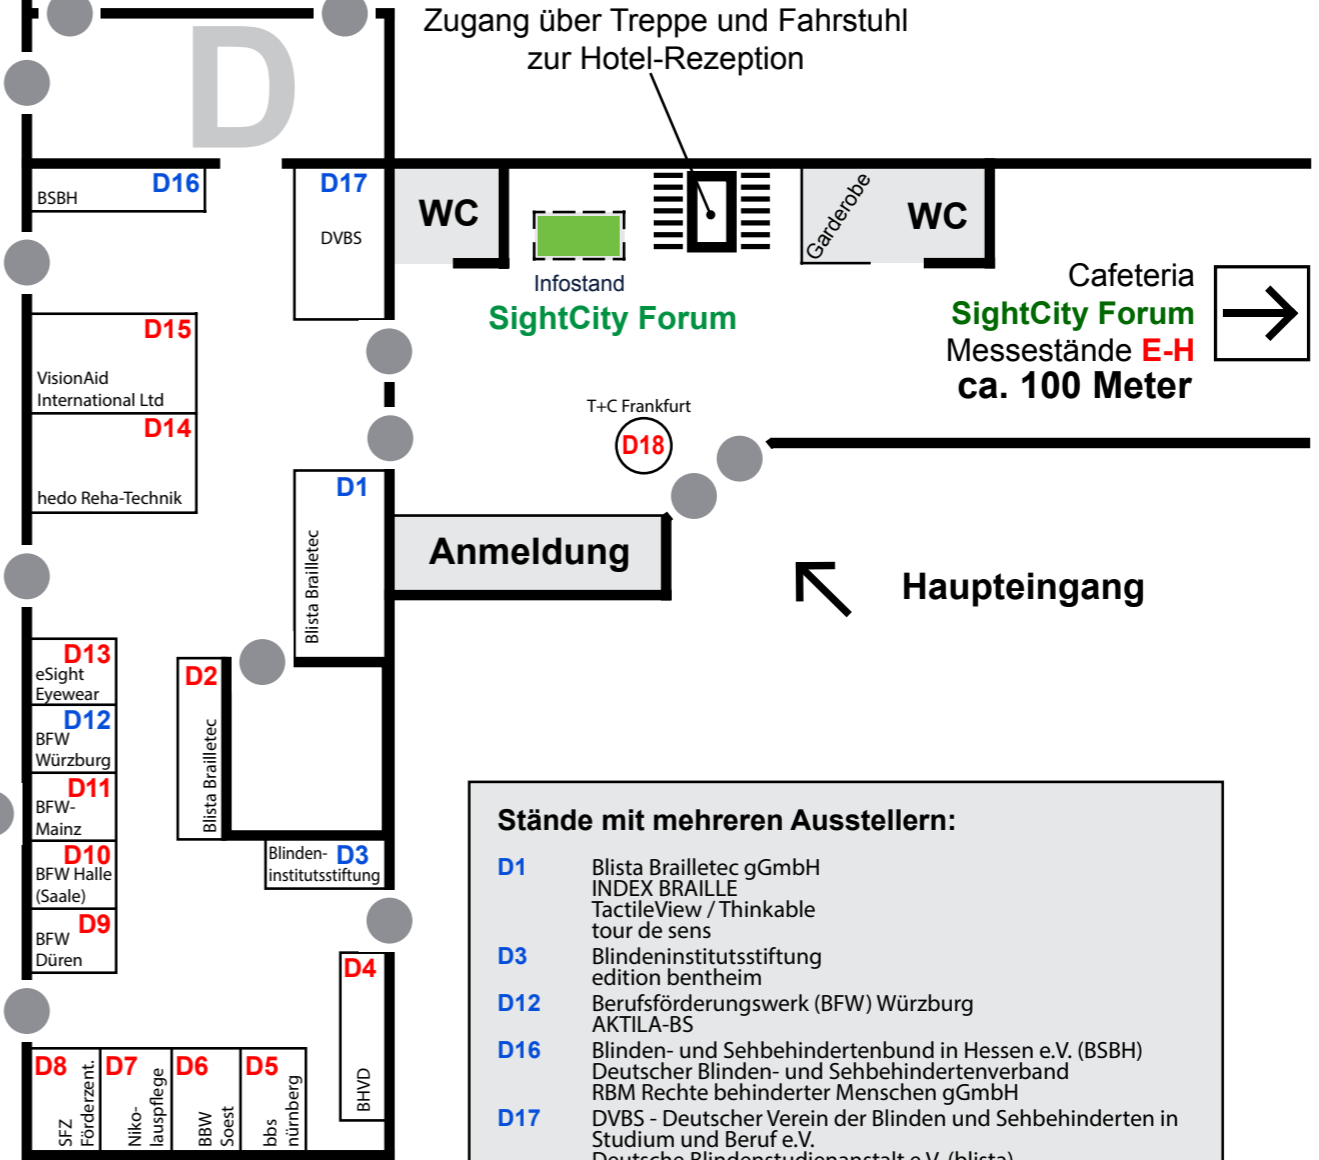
D

Zugang über Treppe und Fahrstuhl zur Hotel-Rezeption

BSBH D16

D17 DVBS

WC

Infostand

SightCity Forum

Garderobe

WC

Cafeteria
SightCity Forum
Messestände E-H
ca. 100 Meter

D15
VisionAid International Ltd

D14
hedo Reha-Technik

T+C Frankfurt
D18

D1
Blista Brailletec

Anmeldung

Haupteingang

D13 eSight Eyewear
D12 BFW Würzburg
D11 BFW-Mainz
D10 BFW Halle (Saale)
D9 BFW Düren

D2 Blista Brailletec

Blinden- institutsstiftung D3

D4 BHVD

D8 SFZ Förderzent.
D7 Niko-lauspflege
D6 BBW Soest
D5 bbs nürnberg

Stände mit mehreren Ausstellern:

| | |
|---|---|
| D1 | Blista Brailletec gGmbH<br>INDEX BRAILLE<br>TactileView / Thinkable<br>tour de sens |
| D3 | Blindeninstitutsstiftung<br>edition bentheim |
| D12 | Berufsförderungswerk (BFW) Würzburg<br>AKTILA-BS |
| D16 | Blinden- und Sehbehindertenbund in Hessen e.V. (BSBH)<br>Deutscher Blinden- und Sehbehindertenverband<br>RBM Rechte behinderter Menschen gGmbH |
| D17 | DVBS - Deutscher Verein der Blinden und Sehbehinderten in Studium und Beruf e.V.<br>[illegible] |